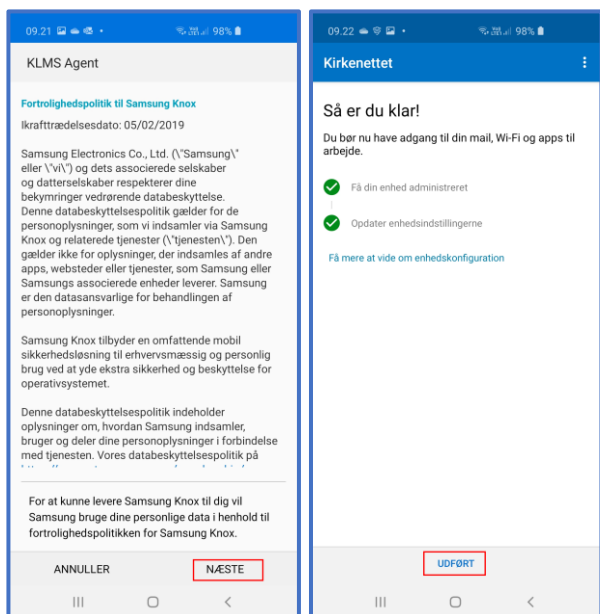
09.21 98%

KLMS Agent

Fortrolighedspolitik til Samsung Knox

Ikrafttrædelsesdato: 05/02/2019

Samsung Electronics Co., Ltd. (\"Samsung\" eller \"vi\") og dets associerede selskaber og datterselskaber respekterer dine bekymringer vedrørende databeskyttelse. Denne databeskyttelsespolitik gælder for de personoplysninger, som vi indsamler via Samsung Knox og relaterede tjenester (\"tjenesten\"). Den gælder ikke for oplysninger, der indsamles af andre apps, websteder eller tjenester, som Samsung eller Samsungs associerede enheder leverer. Samsung er den datasansvarlige for behandlingen af personoplysninger.

Samsung Knox tilbyder en omfattende mobil sikkerhedsløsning til erhvervsmæssig og personlig brug ved at yde ekstra sikkerhed og beskyttelse for operativsystemet.

Denne databeskyttelsespolitik indeholder oplysninger om, hvordan Samsung indsamler, bruger og deler dine personoplysninger i forbindelse med tjenesten. Vores databeskyttelsespolitik på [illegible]

For at kunne levere Samsung Knox til dig vil Samsung bruge dine personlige data i henhold til fortrolighedspolitikken for Samsung Knox.

ANNULLER NÆSTE

09.22 98%

Kirkenettet

Så er du klar!

Du bør nu have adgang til din mail, Wi-Fi og apps til arbejde.

Få din enhed administreret

Opdater enhedsindstillingerne

Få mere at vide om enhedskonfiguration

UDFØRT